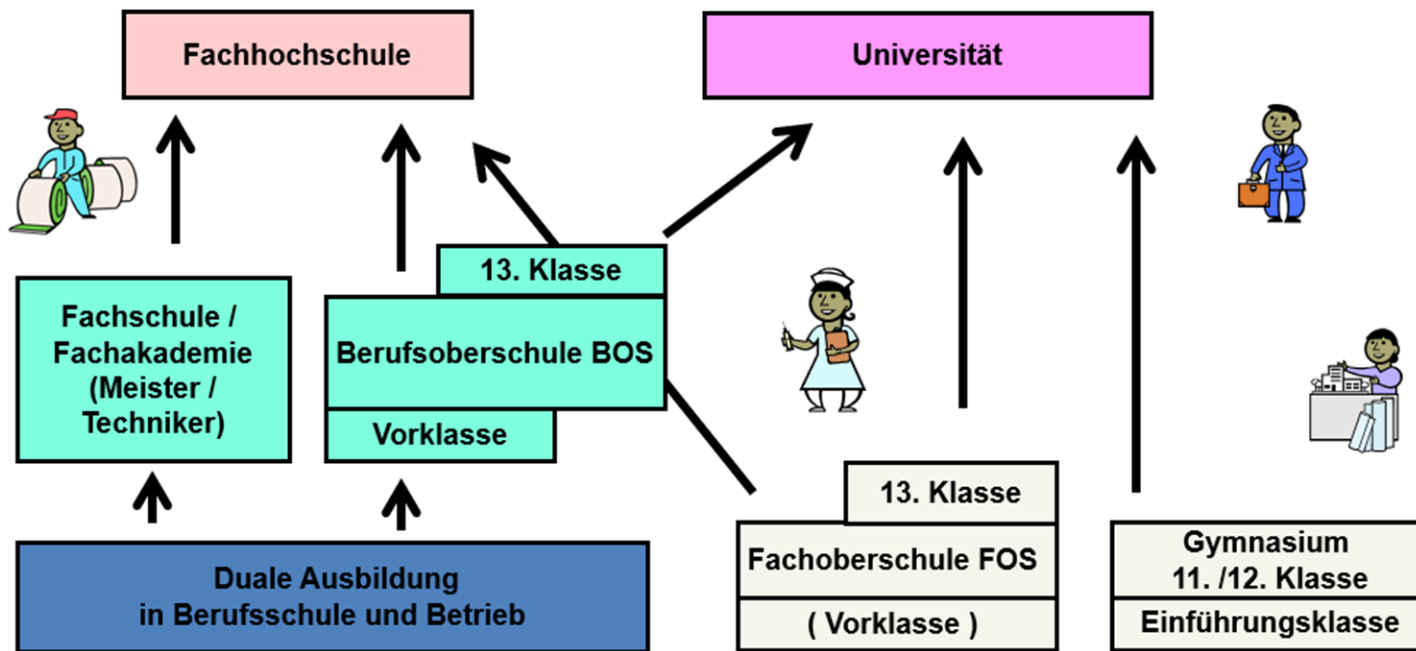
Fachhochschule

Universität

13. Klasse

Fachschule / Fachakademie (Meister / Techniker)

Berufsoberschule BOS

Vorklasse

13. Klasse

Fachoberschule FOS

( Vorklasse )

Gymnasium
11. /12. Klasse

Einführungsklasse

Duale Ausbildung
in Berufsschule und Betrieb